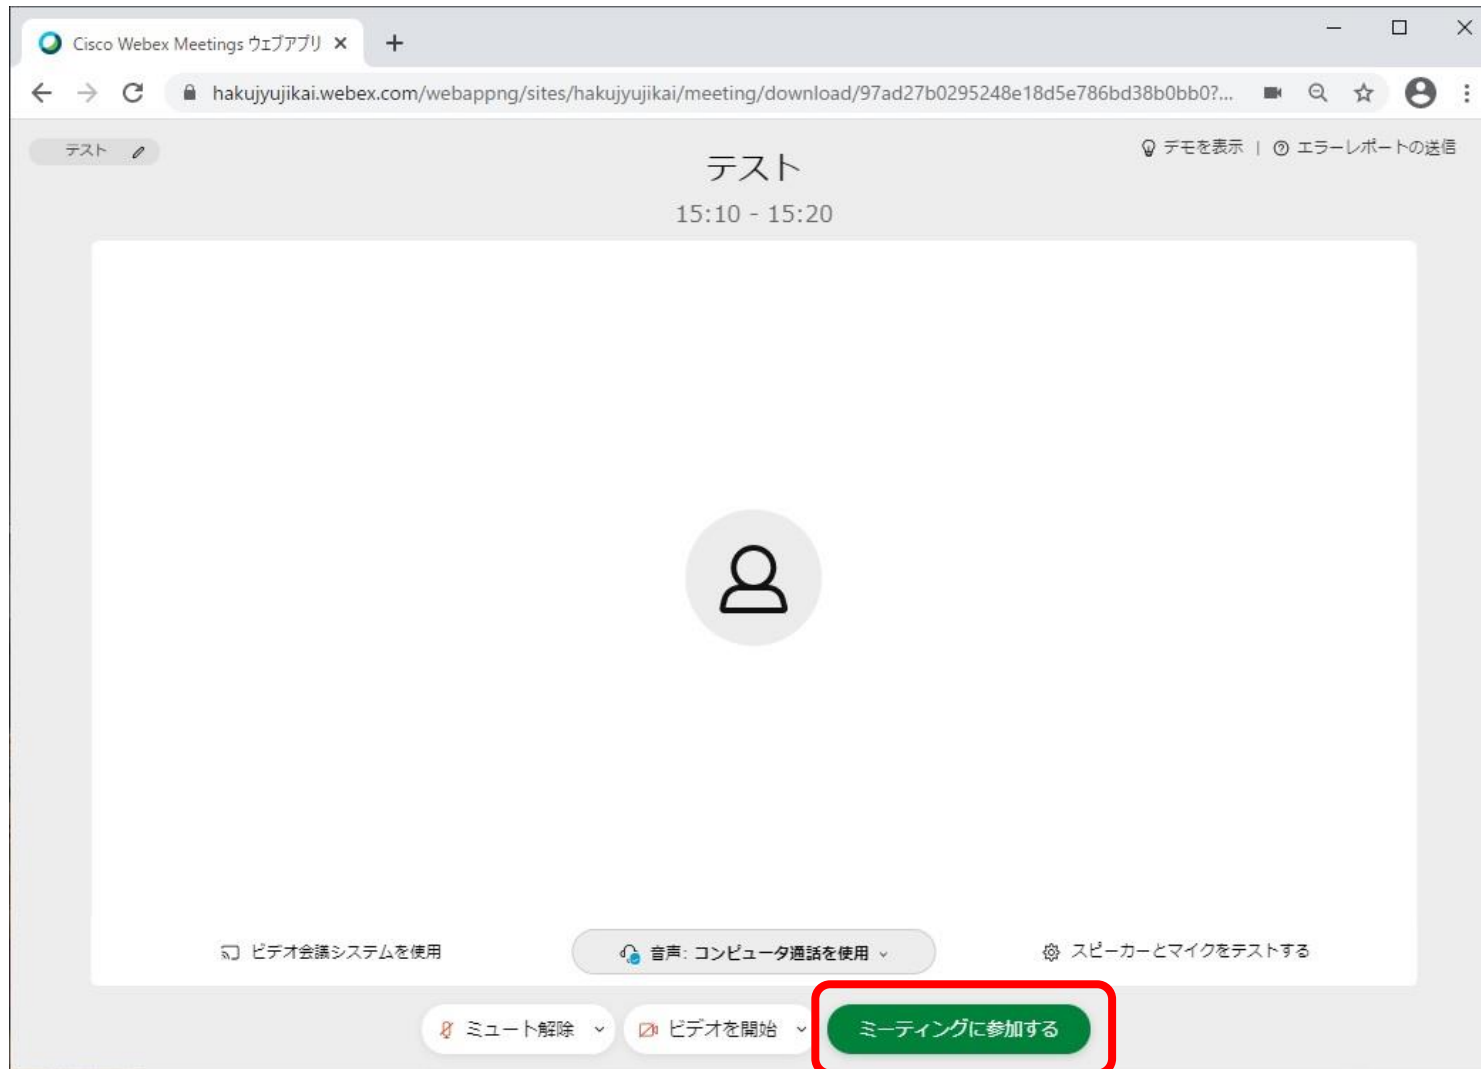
Cisco Webex Meetings ウェブアプリ

hakujyujikai.webex.com/webappng/sites/hakujyujikai/meeting/download/97ad27b0295248e18d5e786bd38b0bb0?...

テスト

デモを表示 | エラーレポートの送信

テスト

15:10 - 15:20

ビデオ会議システムを使用

音声: コンピュータ通話を使用

スピーカーとマイクをテストする

ミュート解除

ビデオを開始

ミーティングに参加する